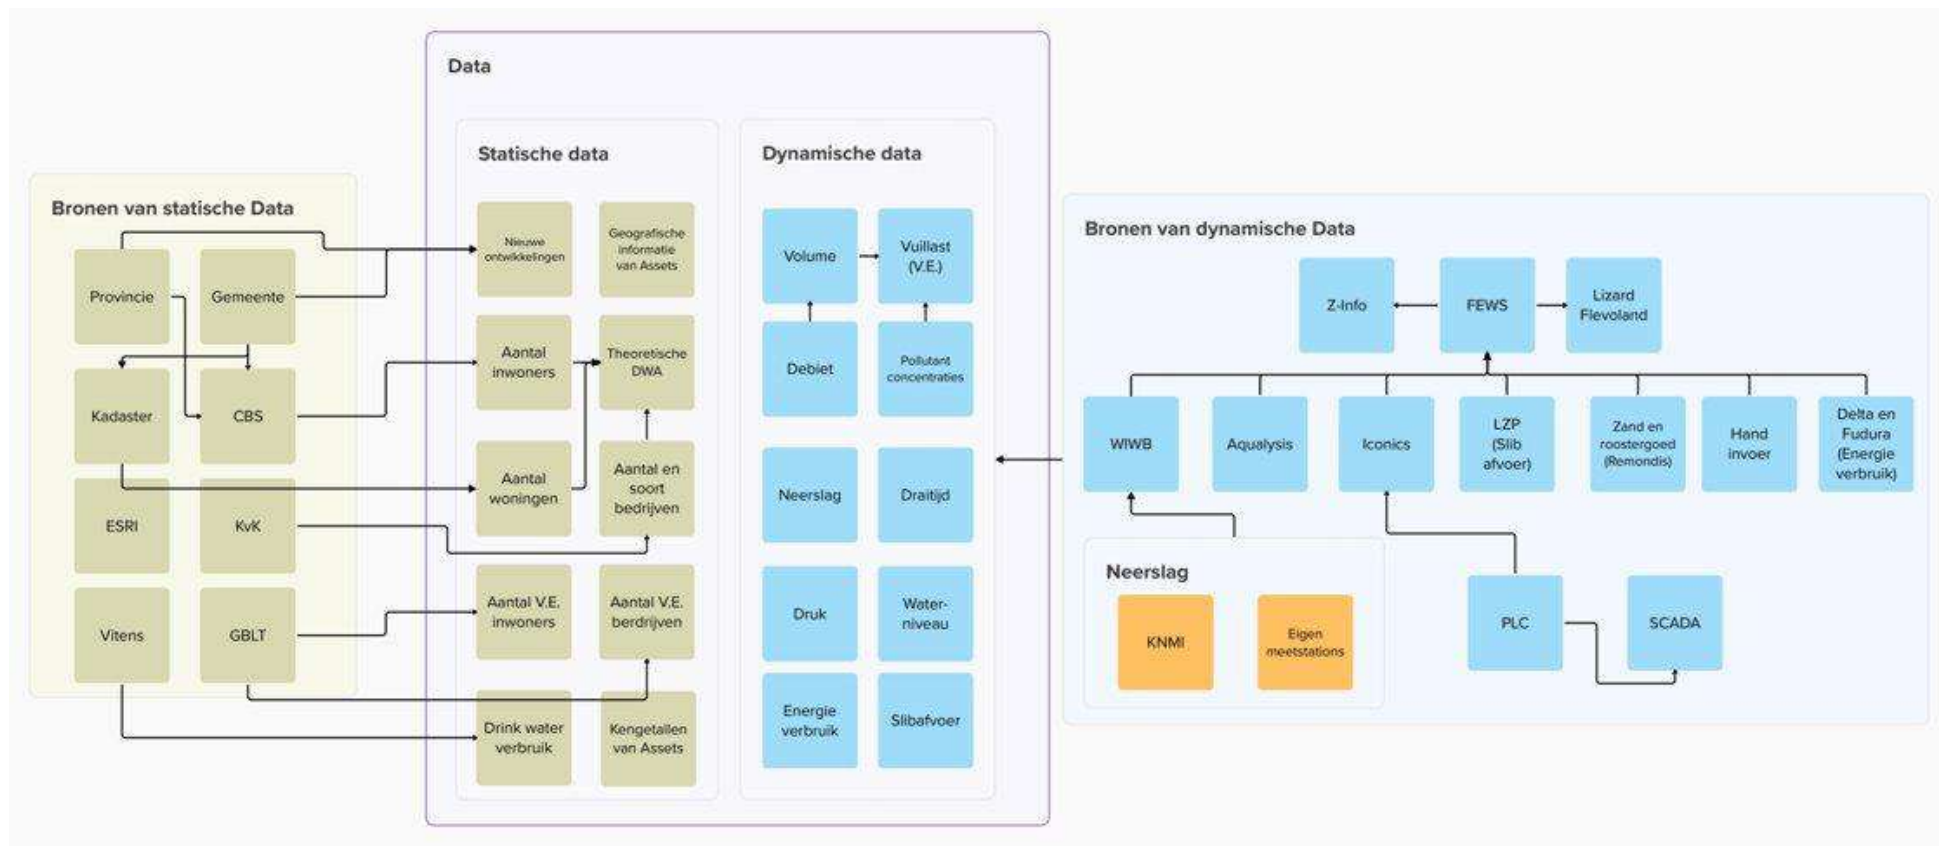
Bronen van statische Data

Provincie
Gemeente
Kadaster
CBS
ESRI
KvK
Vitens
GBLT

Data

Statische data

Nieuwe ontwikkelingen
Geografische informatie van Assets
Aantal inwoners
Theoretische DWA
Aantal woningen
Aantal en soort bedrijven
Aantal V.E. inwoners
Aantal V.E. berdrijven
Drink water verbruik
Kengetallen van Assets

Dynamische data

Volume
Vuillast (V.E.)
Debiet
Pollutant concentraties
Neerslag
Draitijd
Druk
Water-niveau
Energie verbruik
Slibafvoer

Bronen van dynamische Data

Z-Info
FEWS
Lizard Flevoland
WIWB
Aqualysis
Iconics
LZP (Slib afvoer)
Zand en roostergoed (Remondis)
Hand invoer
Delta en Fudura (Energie verbruik)

Neerslag
KNMI
Eigen meetstations
PLC
SCADA